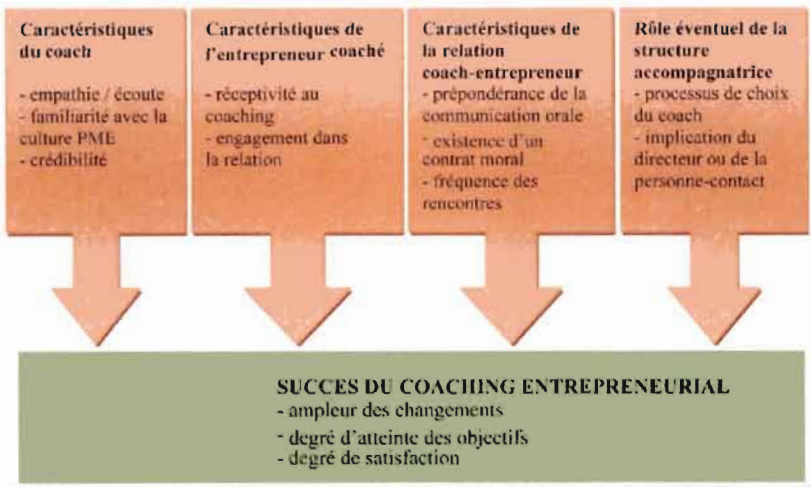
Caractéristiques du coach

- empathie / écoute
- familiarité avec la culture PME
- crédibilité

Caractéristiques de l'entrepreneur coaché

- réceptivité au coaching
- engagement dans la relation

Caractéristiques de la relation coach-entrepreneur

- prépondérance de la communication orale
- existence d'un contrat moral
- fréquence des rencontres

Rôle éventuel de la structure accompagnatrice

- processus de choix du coach
- implication du directeur ou de la personne-contact

SUCCES DU COACHING ENTREPRENEURIAL
- ampleur des changements
- degré d'atteinte des objectifs
- degré de satisfaction